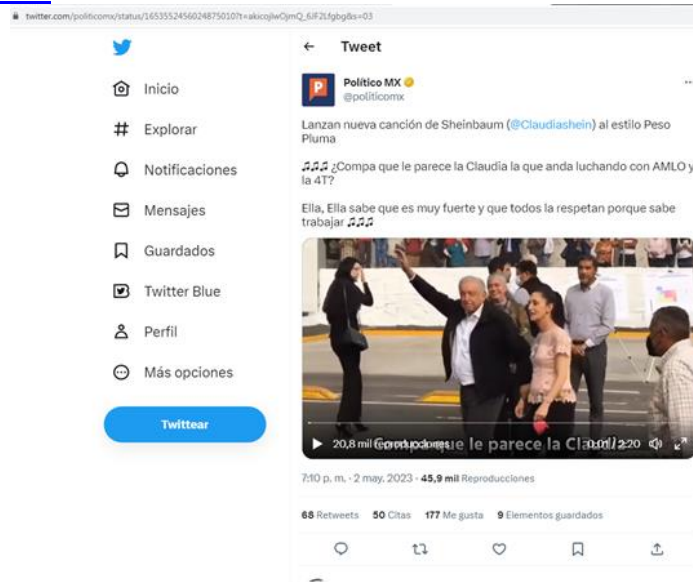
twitter.com/politicomx/status/1653552456024875010?t=akicojiwOjmQ_6JF2Lfgbg&s=03

Inicio

Explorar

Notificaciones

Mensajes

Guardados

Twitter Blue

Perfil

Más opciones

Twittear

Tweet

Político MX
@politicomx

Lanzan nueva canción de Sheinbaum (@Claudiashein) al estilo Peso Pluma

♫♫♫ ¿Compa que le parece la Claudia la que anda luchando con AMLO y la 4T?

Ella, Ella sabe que es muy fuerte y que todos la respetan porque sabe trabajar ♫♫♫

20,8 mil reproducciones ...que le parece la Cla... 0:01 / 2:20

7:10 p. m. · 2 may. 2023 · 45,9 mil Reproducciones

68 Retweets 50 Citas 177 Me gusta 9 Elementos guardados